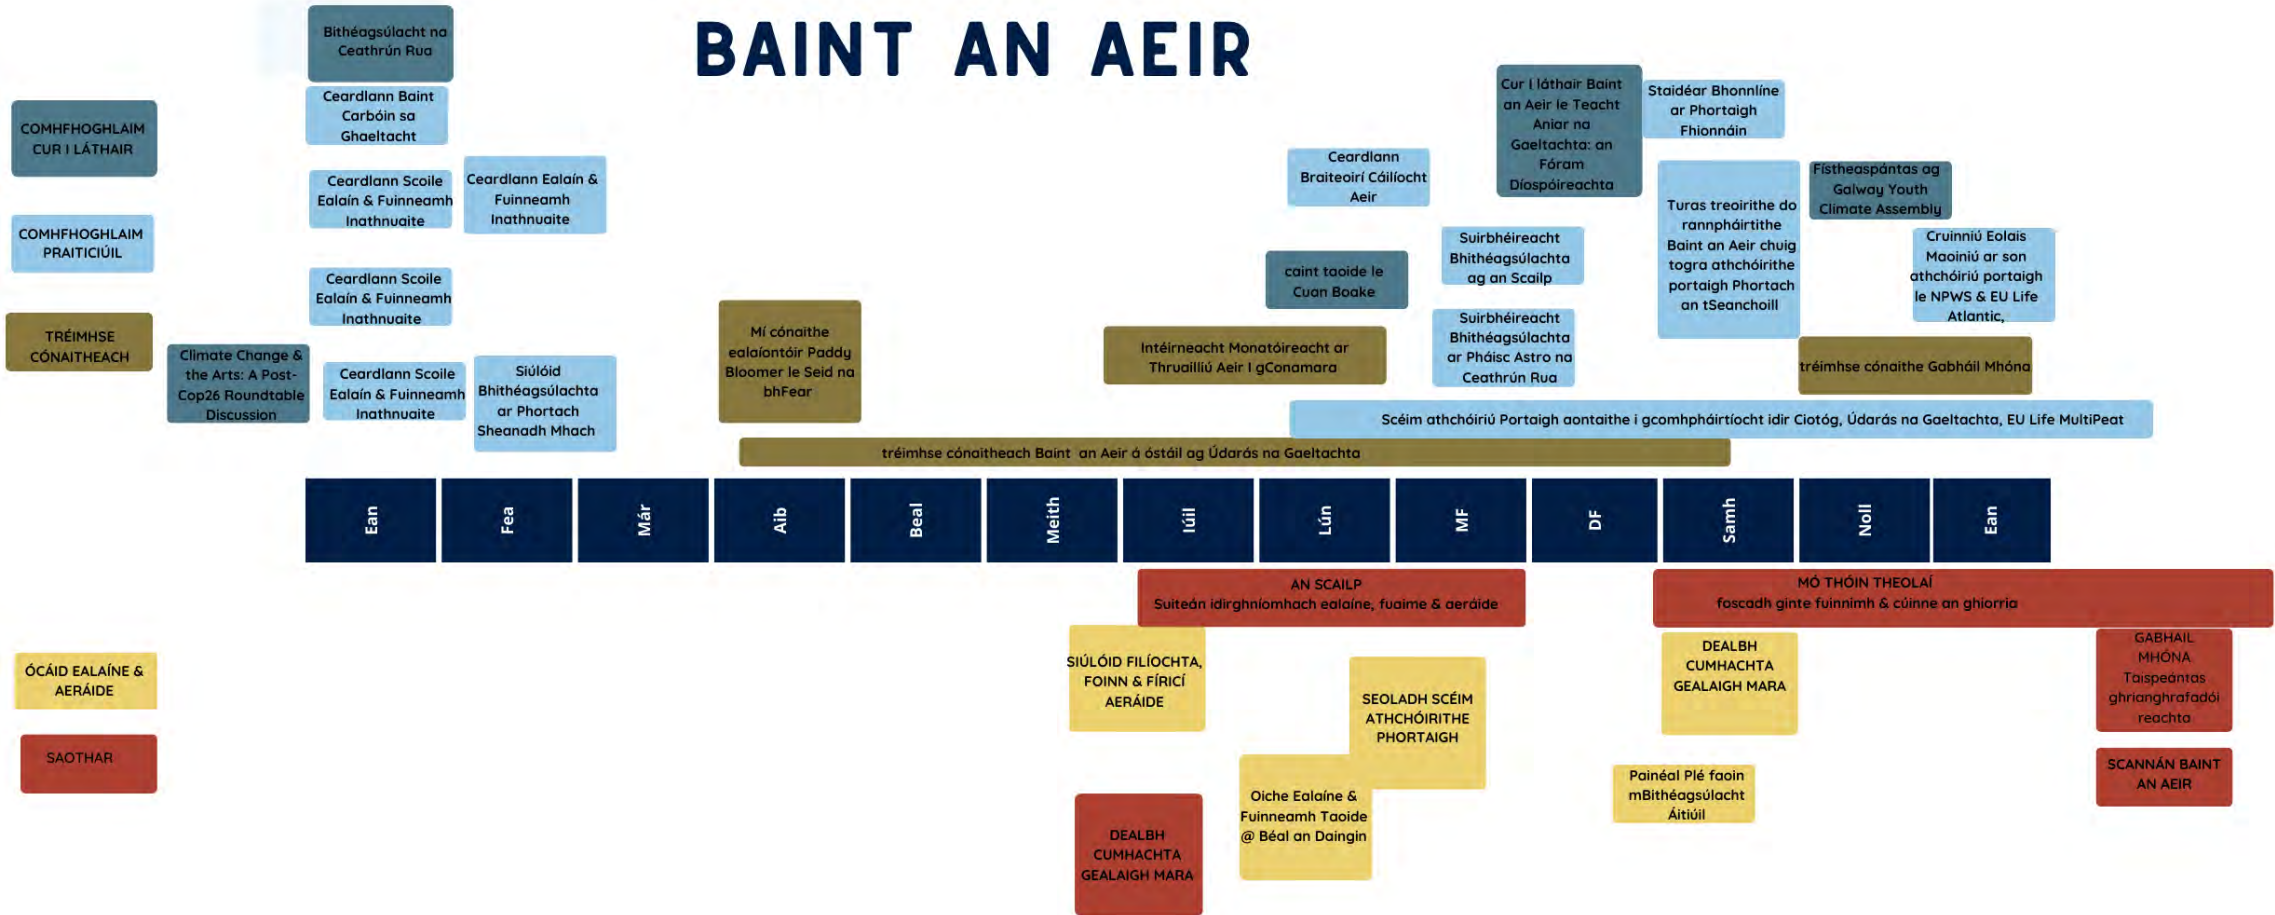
BAINT AN AEIR

COMHFHOGHLAIM CUR I LÁTHAIR

COMHFHOGHLAIM PRAITICIÚIL

TRÉIMHSE CÓNAITHEACH

ÓCÁID EALAÍNE & AERÁIDE

SAOTHAR

Bithéagsúlacht na Ceathrún Rua

Ceardlann Baint Carbóin sa Ghaeltacht

Ceardlann Scoile Ealaín & Fuinneamh Inathnuaite

Ceardlann Ealaín & Fuinneamh Inathnuaite

Ceardlann Scoile Ealaín & Fuinneamh Inathnuaite

Climate Change & the Arts: A Post-Cop26 Roundtable Discussion

Ceardlann Scoile Ealaín & Fuinneamh Inathnuaite

Siúlóid Bhithéagsúlachta ar Phortach Sheanadh Mhach

Mí cónaithe ealaíontóir Paddy Bloomer le Seid na bhFear

tréimhse cónaitheach Baint an Aeir á óstáil ag Údarás na Gaeltachta

Intéirneacht Monatóireacht ar Thruailliú Aeir I gConamara

caint taoide le Cuan Boake

Ceardlann Braiteoirí Cáilíocht Aeir

Cur I láthair Baint an Aeir le Teacht Aniar na Gaeltachta: an Fóram Diospóireachta

Suirbhéireacht Bhithéagsúlachta ag an Scailp

Suirbhéireacht Bhithéagsúlachta ar Pháisc Astro na Ceathrún Rua

Staidéar Bhonnlíne ar Phortaigh Fhionnáin

Turas treoirithe do rannpháirtithe Baint an Aeir chuig togra athchóirithe portaigh Phortach an tSeanchoill

Fistheaspántas ag Galway Youth Climate Assembly

Cruinniú Eolais Maoiniú ar son athchóiriú portaigh le NPWS & EU Life Atlantic,

tréimhse cónaithe Gabháil Mhóna

Scéim athchóiriú Portaigh aontaithe i gcomhpháirtíocht idir Ciotóg, Údarás na Gaeltachta, EU Life MultiPeat

Ean | Fea | Már | Aib | Beal | Meith | Iúil | Lún | MF | DF | Samh | Noll | Ean

AN SCAILP
Suiteán idirghníomhach ealaíne, fuaime & aeráide

MÓ THÓIN THEOLAÍ
foscadh ginte fuinnimh & cúinne an ghiorria

SIÚLÓID FILÍOCHTA, FOINN & FÍRICÍ AERÁIDE

DEALBH CUMHACHTA GEALAIGH MARA

SEOLADH SCÉIM ATHCHÓIRITHE PHORTAIGH

Oíche Ealaíne & Fuinneamh Taoide @ Béal an Daingin

DEALBH CUMHACHTA GEALAIGH MARA

Painéal Plé faoin mBithéagsúlacht Áitiúil

GABHAIL MHÓNA
Taispeántas ghrianghrafadóireachta

SCANNÁN BAINT AN AEIR